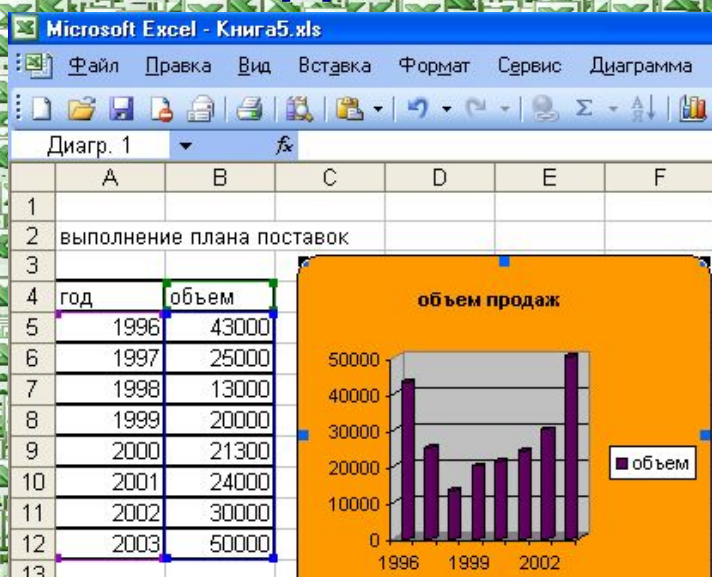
Microsoft Excel - Книга5.xls

Файл Правка Вид Вставка Формат Сервис Диаграмма

Диагр. 1 $f_x$

| | A | B | C | D | E | F |
|---|---|---|---|---|---|---|
| 1 | | | | | | |
| 2 | выполнение плана поставок | | | | | |
| 3 | | | | | | |
| 4 | год | объем | | | | |
| 5 | 1996 | 43000 | | | | |
| 6 | 1997 | 25000 | | | | |
| 7 | 1998 | 13000 | | | | |
| 8 | 1999 | 20000 | | | | |
| 9 | 2000 | 21300 | | | | |
| 10 | 2001 | 24000 | | | | |
| 11 | 2002 | 30000 | | | | |
| 12 | 2003 | 50000 | | | | |
| 13 | | | | | | |

объем продаж

50000
40000
30000
20000
10000
0

1996 1999 2002

объем